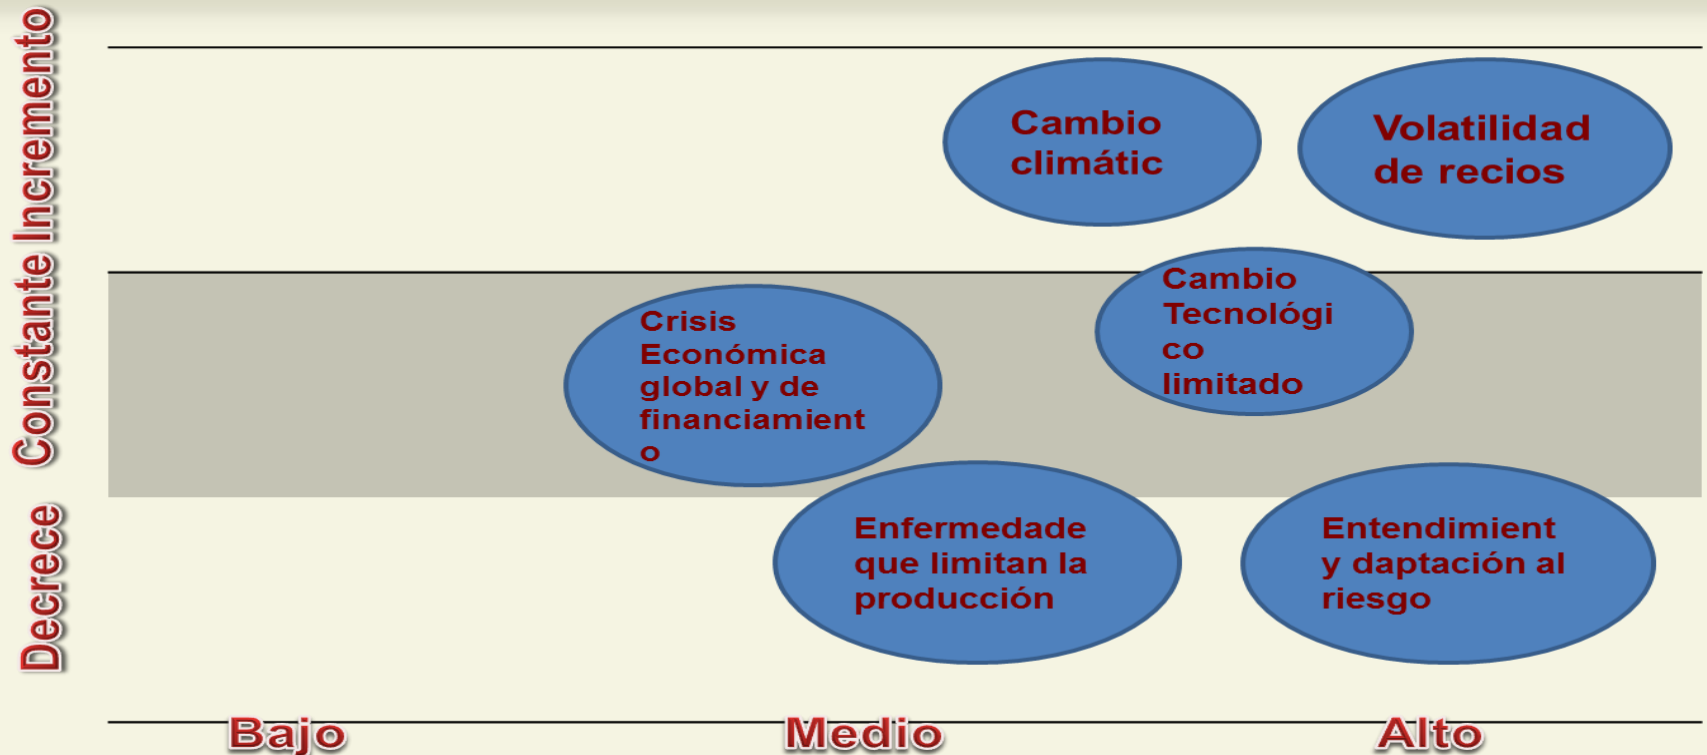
Incremento
Constante
Decrece

Cambio climátic

Volatilidad de recios

Cambio Tecnológico limitado

Crisis Económica global y de financiamiento

Enfermedade que limitan la producción

Entendimient y daptación al riesgo

Bajo
Medio
Alto